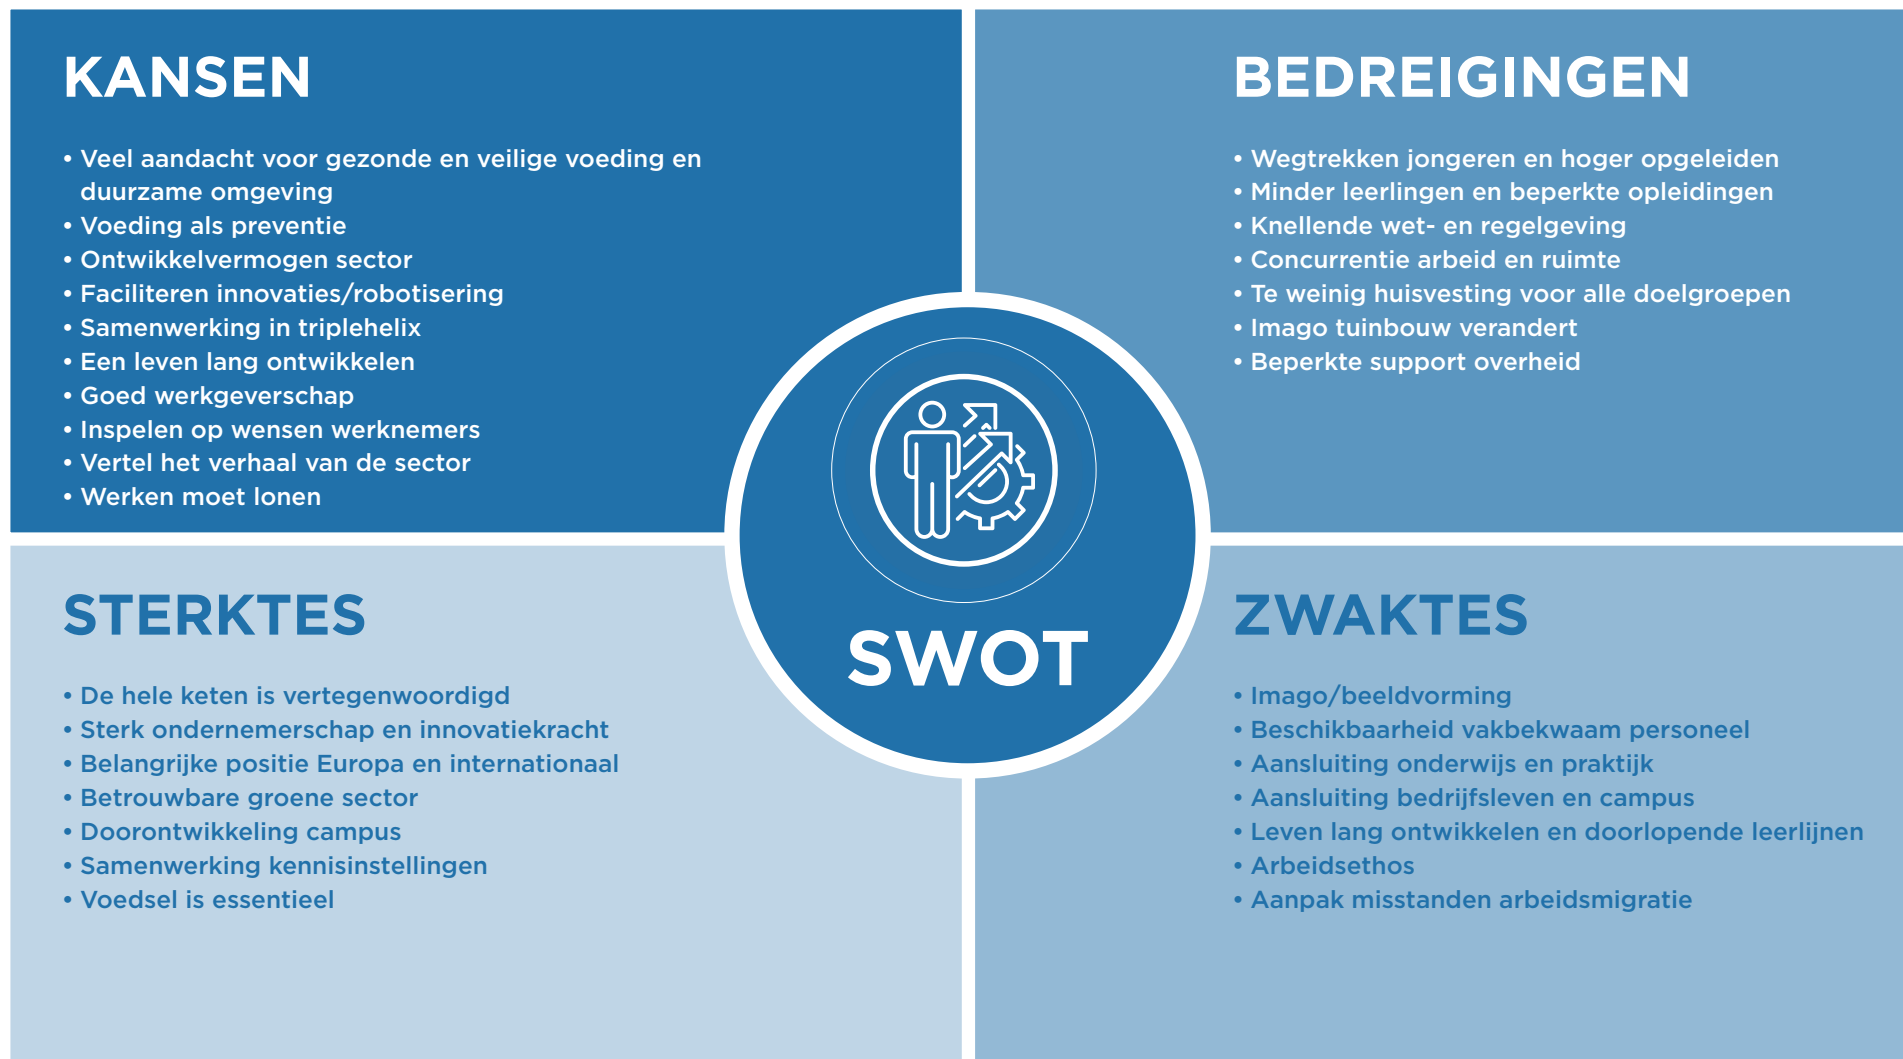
KANSEN

• Veel aandacht voor gezonde en veilige voeding en duurzame omgeving
• Voeding als preventie
• Ontwikkelvermogen sector
• Faciliteren innovaties/robotisering
• Samenwerking in triplehelix
• Een leven lang ontwikkelen
• Goed werkgeverschap
• Inspelen op wensen werknemers
• Vertel het verhaal van de sector
• Werken moet lonen

BEDREIGINGEN

• Wegtrekken jongeren en hoger opgeleiden
• Minder leerlingen en beperkte opleidingen
• Knellende wet- en regelgeving
• Concurrentie arbeid en ruimte
• Te weinig huisvesting voor alle doelgroepen
• Imago tuinbouw verandert
• Beperkte support overheid

SWOT

STERKTES

• De hele keten is vertegenwoordigd
• Sterk ondernemerschap en innovatiekracht
• Belangrijke positie Europa en internationaal
• Betrouwbare groene sector
• Doorontwikkeling campus
• Samenwerking kennisinstellingen
• Voedsel is essentieel

ZWAKTES

• Imago/beeldvorming
• Beschikbaarheid vakbekwaam personeel
• Aansluiting onderwijs en praktijk
• Aansluiting bedrijfsleven en campus
• Leven lang ontwikkelen en doorlopende leerlijnen
• Arbeidsethos
• Aanpak misstanden arbeidsmigratie